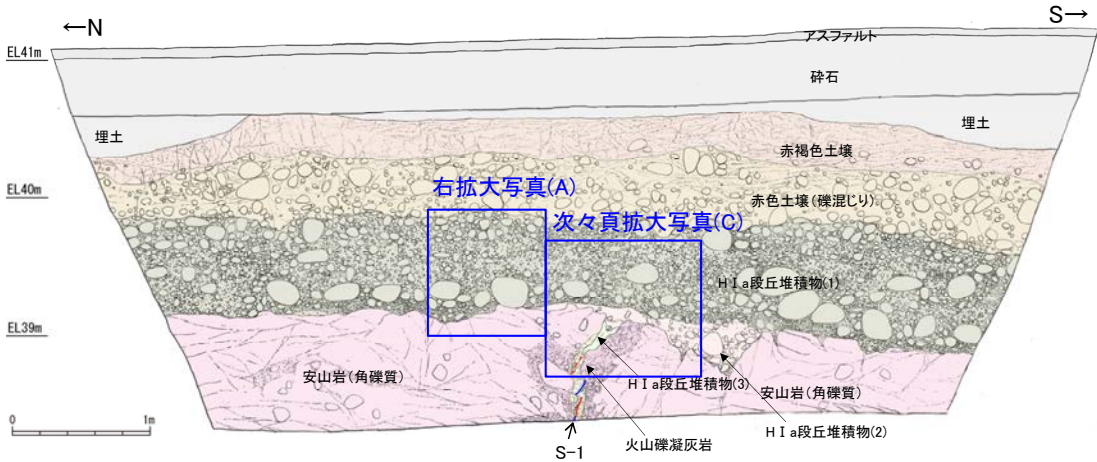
←N

S→

EL41m

EL40m

EL39m

アスファルト

砕石

埋土

埋土

赤褐色土壌

赤色土壌(礫混じり)

右拡大写真(A)

次々頁拡大写真(C)

HⅠa段丘堆積物(1)

安山岩(角礫質)

HⅠa段丘堆積物(3)

安山岩(角礫質)

HⅠa段丘堆積物(2)

火山礫凝灰岩

S-1

0

1m